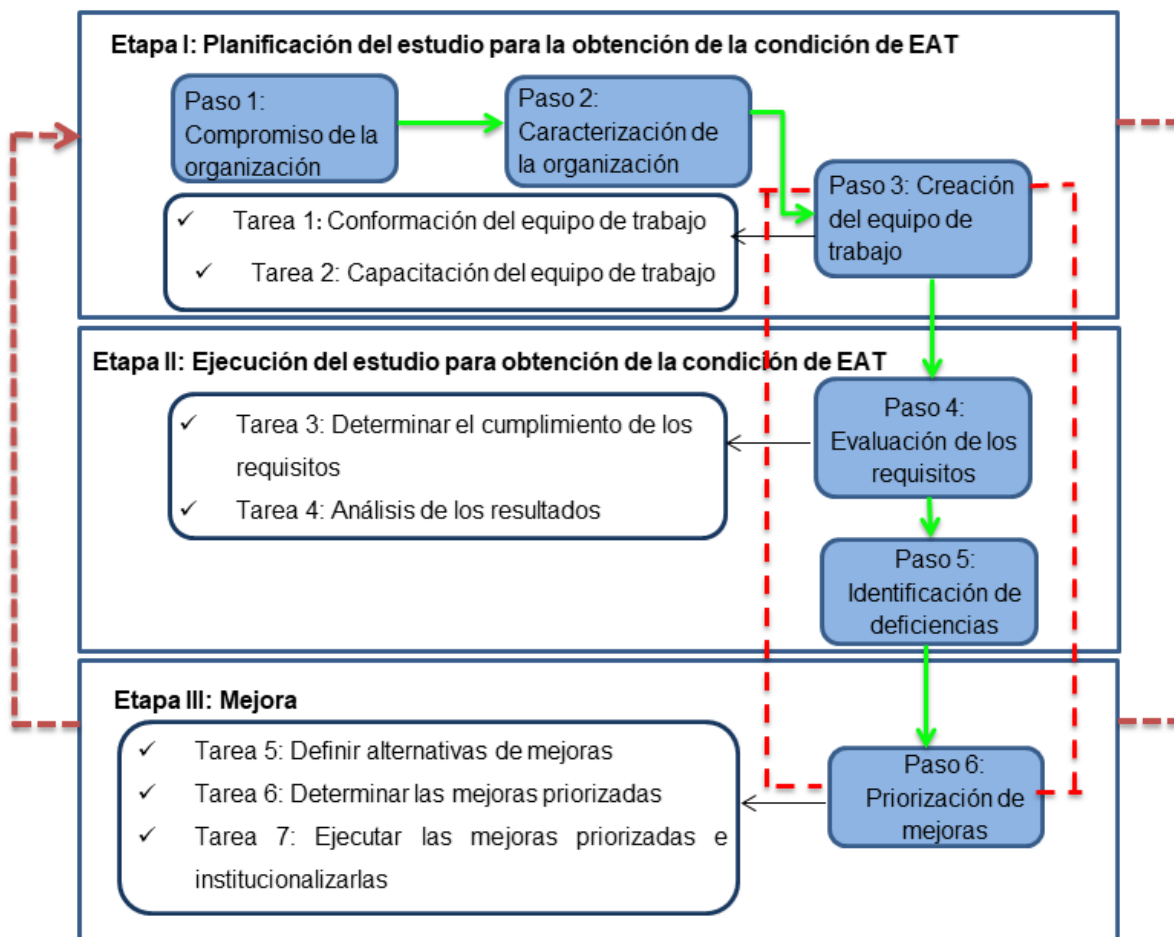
Etapa I: Planificación del estudio para la obtención de la condición de EAT

Paso 1: Compromiso de la organización

Paso 2: Caracterización de la organización

Paso 3: Creación del equipo de trabajo

✓ Tarea 1: Conformación del equipo de trabajo

✓ Tarea 2: Capacitación del equipo de trabajo

Etapa II: Ejecución del estudio para obtención de la condición de EAT

✓ Tarea 3: Determinar el cumplimiento de los requisitos

✓ Tarea 4: Análisis de los resultados

Paso 4: Evaluación de los requisitos

Paso 5: Identificación de deficiencias

Etapa III: Mejora

✓ Tarea 5: Definir alternativas de mejoras

✓ Tarea 6: Determinar las mejoras priorizadas

✓ Tarea 7: Ejecutar las mejoras priorizadas e institucionalizarlas

Paso 6: Priorización de mejoras